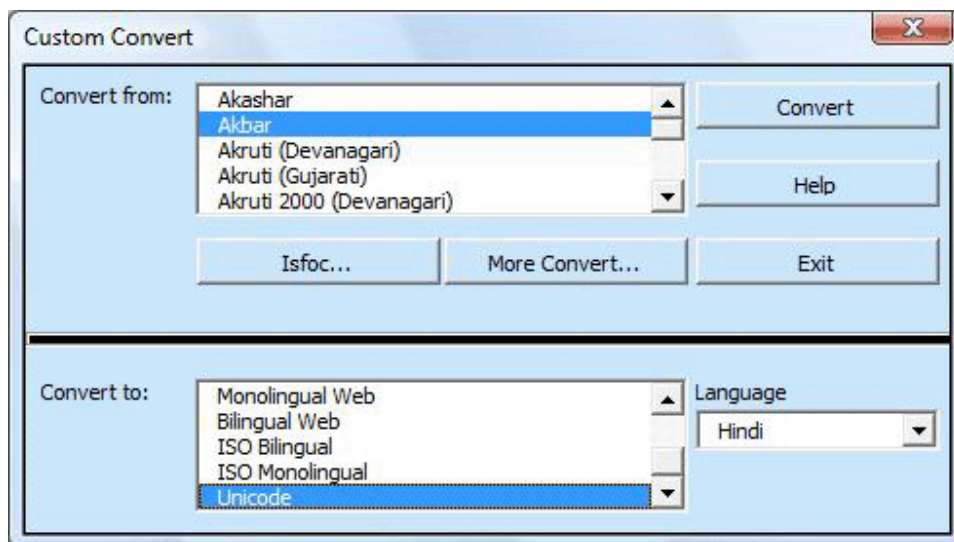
Custom Convert

Convert from:

Akashar
Akbar
Akruti (Devanagari)
Akruti (Gujarati)
Akruti 2000 (Devanagari)

Convert

Help

Isfoc...

More Convert...

Exit

Convert to:

Monolingual Web
Bilingual Web
ISO Bilingual
ISO Monolingual
Unicode

Language

Hindi